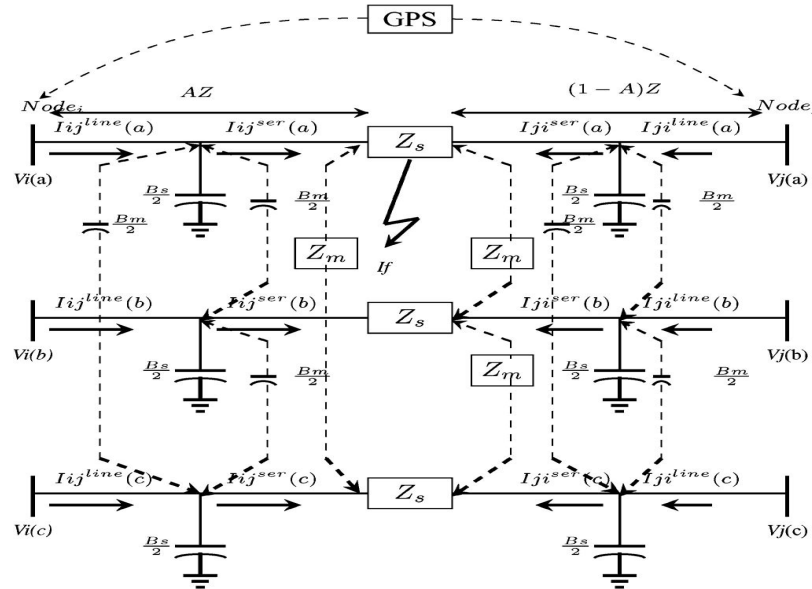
GPS

$Node_i$

$AZ$

$(1-A)Z$

$Node_j$

$Iij^{line}(a)$ $Iij^{ser}(a)$ $Z_s$ $Iji^{ser}(a)$ $Iji^{line}(a)$

$Vi$(a) $Vj$(a)

$\frac{Bs}{2}$ $\frac{Bm}{2}$ $\frac{Bm}{2}$ $\frac{Bs}{2}$ $\frac{Bm}{2}$ $\frac{Bm}{2}$

$Z_m$ $If$ $Z_m$

$Iij^{line}(b)$ $Iij^{ser}(b)$ $Z_s$ $Iji^{ser}(b)$ $Iji^{line}(b)$

$Vi(b)$ $Vj$(b)

$\frac{Bs}{2}$ $\frac{Bm}{2}$ $Z_m$ $\frac{Bs}{2}$ $\frac{Bm}{2}$

$Iij^{line}(c)$ $Iij^{ser}(c)$ $Z_s$ $Iji^{ser}(c)$ $Iji^{line}(c)$

$Vi(c)$ $Vj$(c)

$\frac{Bs}{2}$ $\frac{Bs}{2}$